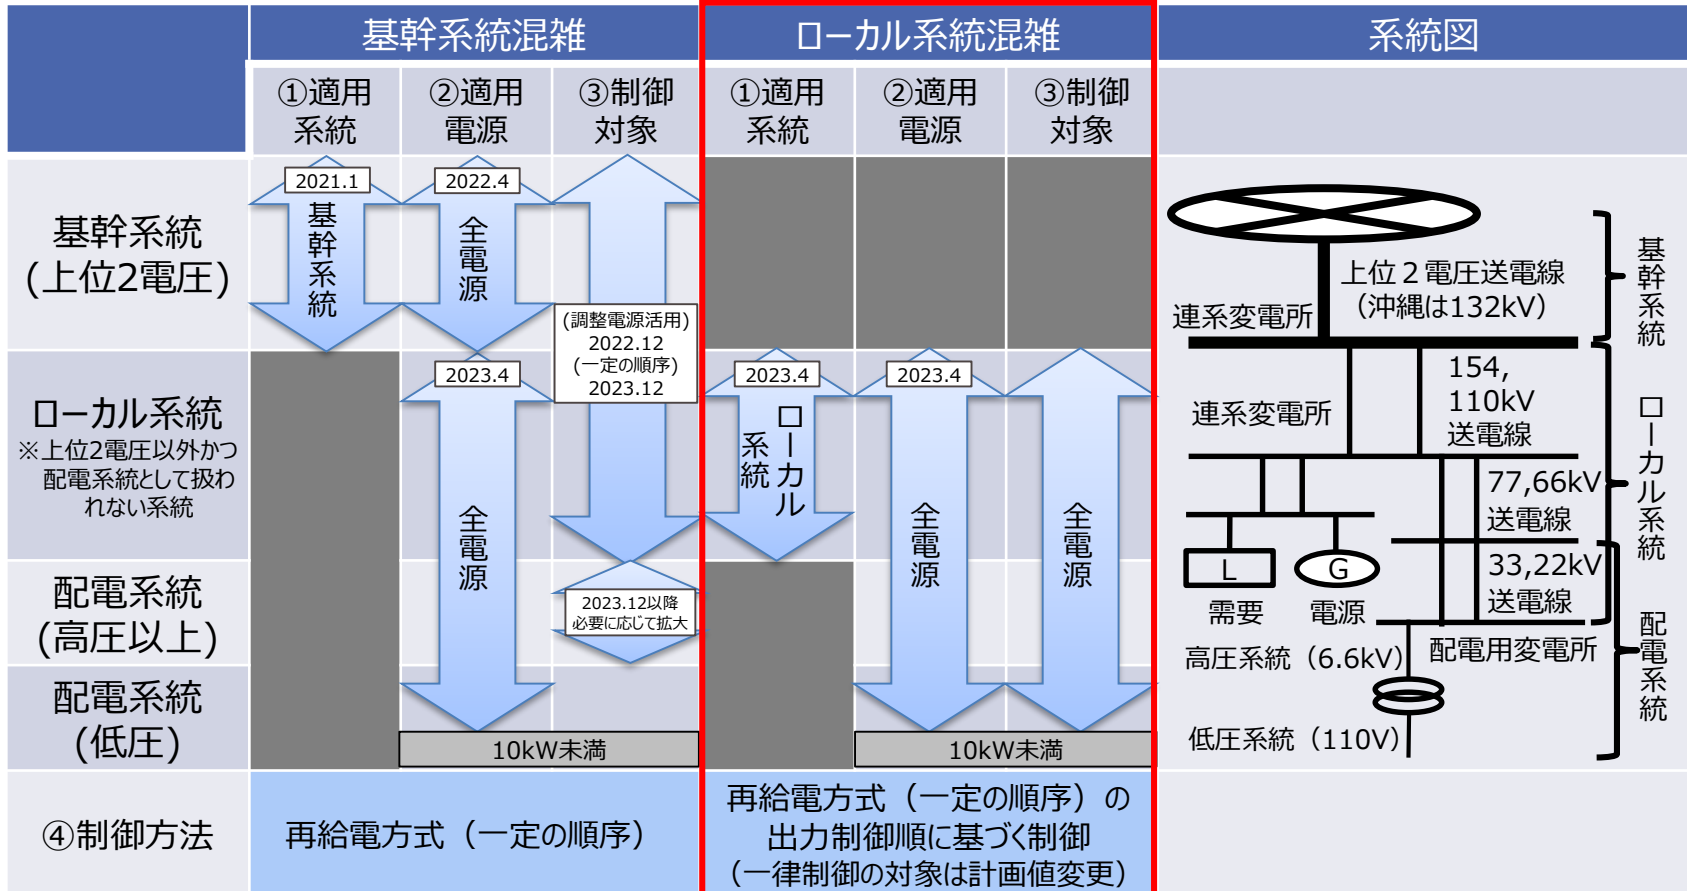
| | 基幹系統混雑 | | | ローカル系統混雑 | | | 系統図 |
|---|---|---|---|---|---|---|---|
| | ①適用系統 | ②適用電源 | ③制御対象 | ①適用系統 | ②適用電源 | ③制御対象 | |
| 基幹系統(上位2電圧) | 2021.1 基幹系統 | 2022.4 全電源 | (調整電源活用) 2022.12 (一定の順序) 2023.12 | | | | |
| ローカル系統 ※上位2電圧以外かつ配電系統として扱われない系統 | | 2023.4 全電源 | | 2023.4 ローカル系統 | 2023.4 全電源 | 全電源 | |
| 配電系統(高圧以上) | | | 2023.12以降 必要に応じて拡大 | | | | |
| 配電系統(低圧) | | 10kW未満 | | | 10kW未満 | | |
| ④制御方法 | 再給電方式（一定の順序） | | | 再給電方式（一定の順序）の出力制御順に基づく制御（一律制御の対象は計画値変更） | | | |

連系変電所
上位２電圧送電線（沖縄は132kV）
基幹系統
連系変電所
154, 110kV 送電線
77,66kV 送電線
33,22kV 送電線
ローカル系統
L
G
需要
電源
高圧系統（6.6kV）
配電用変電所
低圧系統（110V）
配電系統